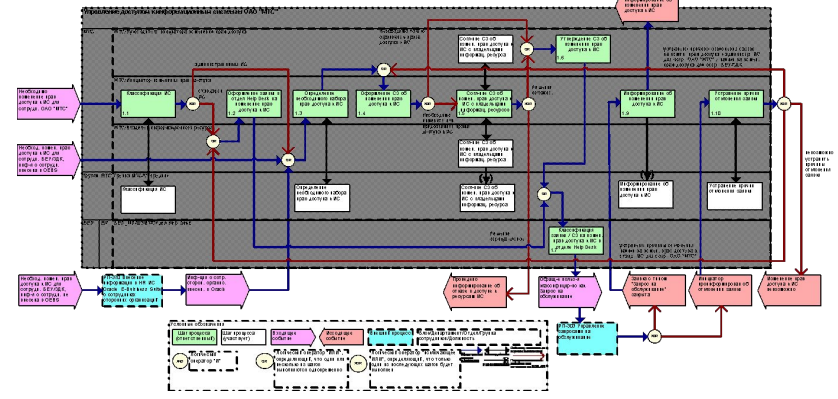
Управление доступом к информационным системам ОАО "МТС"

Необходимо изменение прав доступа к ИС для сотрудн. ОАО "МТС"

Необход. измен. прав доступа к ИС для сотрудн. ФЕУДЕК, внешн. сотрудн. в проекте ССЕЕБ

Классификация ИС

Оформление заявки в отдел Help desk на изменение прав доступа

Определение необходимого набора прав доступа к ИС

Оформление СЗ об изменении прав доступа

Согласие СЗ об измен. прав доступа к ИС с владельцем информац. ресурса

Согласие СЗ об измен. прав доступа к ИС с владельцем информац. ресурса

Утверждение СЗ об изменении прав доступа к ИС

Информирование об изменении прав доступа к ИС

Устранение причин отклонения заявки

Классификация ИС

Определение необходимого набора прав доступа к ИС

Согласие СЗ об измен. прав доступа к ИС с владельцем информац. ресурса

Информирование об изменении прав доступа к ИС

Устранение причин отклонения заявки

Классификация заявки / СЗ на измен. прав доступа к ИС в отдел Help Desk

Решение передать в отк.

Необходимо устранить причины отклонения заявки

Изменение прав доступа к ИС

Прекращено информирование об отзыве доступа к ресурсам ИС

Отправка письма-информирования на Запрос на обслуживание

Заявка на Запрос на обслуживание закрыта

Инициатор проинформирован об отклонении заявки

Изменение прав доступа к ИС выполнено

Условные обозначения

Шаг процесса (ответственный)

Шаг процесса (участвует)

Входящее событие

Исходящее событие

Внешний процесс

Исполнитель/Подразделение ответственность

Логический оператор "И"

Логический оператор "ИЛИ"

Логический оператор "Исключающее ИЛИ"